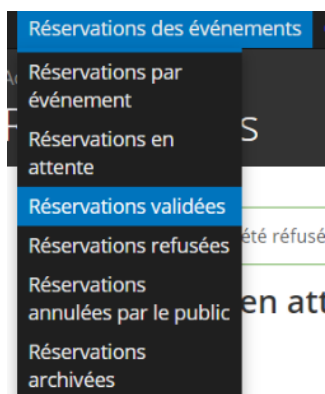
Réservations des événements

Réservations par événement

Réservations en attente

Réservations validées

Réservations refusées

Réservations annulées par le public

Réservations archivées

Ac

F

S

été refusé

en att